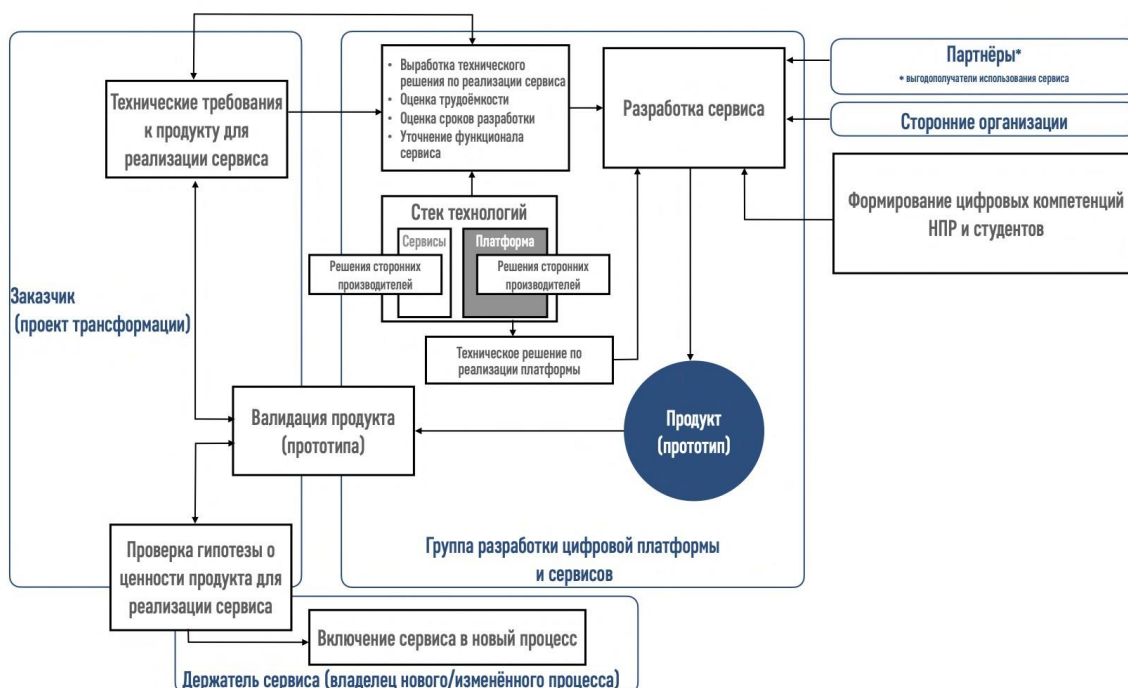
Технические требования к продукту для реализации сервиса

- Выработка технического решения по реализации сервиса
- Оценка трудоёмкости
- Оценка сроков разработки
- Уточнение функционала сервиса

Разработка сервиса

Партнёры*
* выгодополучатели использования сервиса

Сторонние организации

Формирование цифровых компетенций НПР и студентов

Стек технологий

Сервисы

Платформа

Решения сторонних производителей

Решения сторонних производителей

Заказчик (проект трансформации)

Техническое решение по реализации платформы

Валидация продукта (прототипа)

Продукт (прототип)

Проверка гипотезы о ценности продукта для реализации сервиса

Группа разработки цифровой платформы и сервисов

Включение сервиса в новый процесс

Держатель сервиса (владелец нового/изменённого процесса)